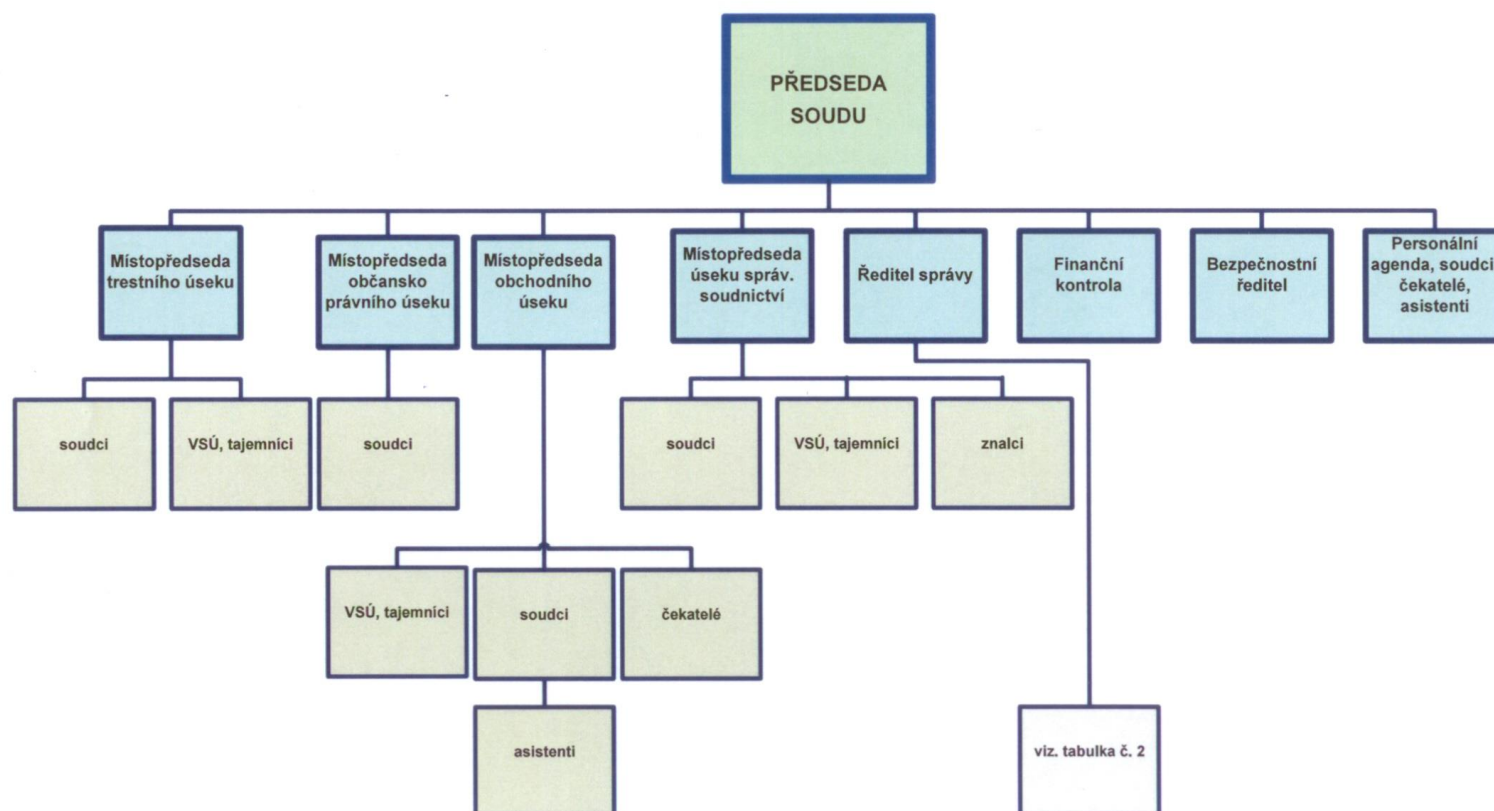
PŘEDSEDA SOUDU

Místopředseda trestního úseku

Místopředseda občansko právního úseku

Místopředseda obchodního úseku

Místopředseda úseku správ. soudnictví

Ředitel správy

Finanční kontrola

Bezpečnostní ředitel

Personální agenda, soudci čekatelé, asistenti

soudci

VSÚ, tajemníci

soudci

soudci

VSÚ, tajemníci

znalci

VSÚ, tajemníci

soudci

čekatelé

asistenti

viz. tabulka č. 2